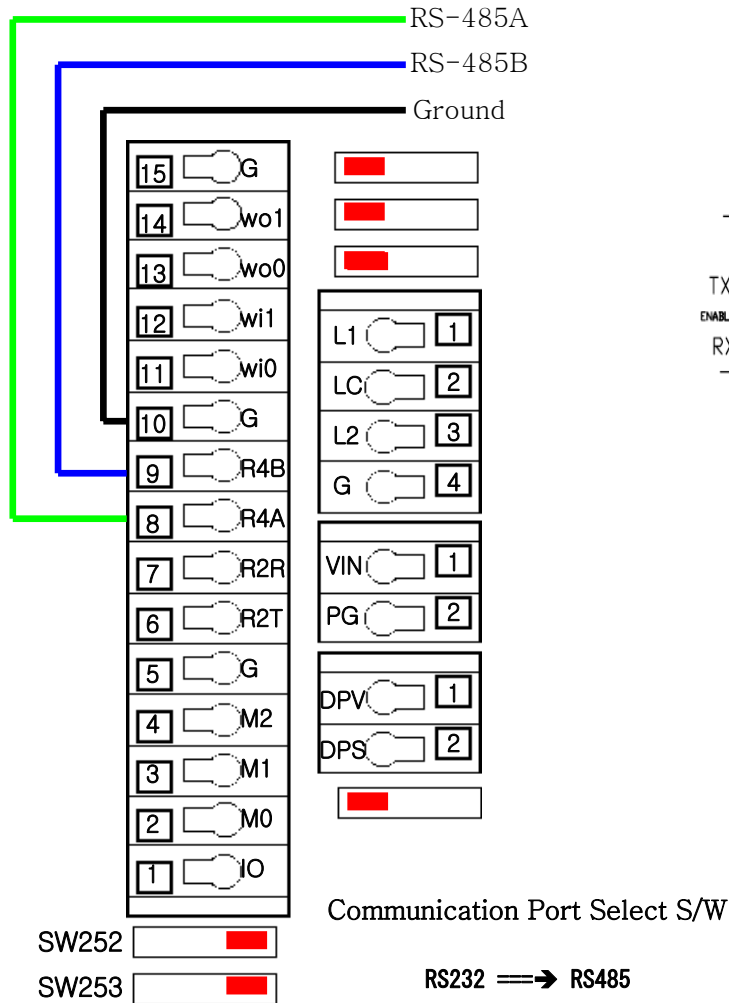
RS-485A
RS-485B
Ground

15 G
14 wo1
13 wo0
12 wi1
11 wi0
10 G
9 R4B
8 R4A
7 R2R
6 R2T
5 G
4 M2
3 M1
2 M0
1 IO

L1 1
LC 2
L2 3
G 4

VIN 1
PG 2

DPV 1
DPS 2

TX
ENABL
RX

Communication Port Select S/W
SW252
SW253
RS232 ==➔ RS485